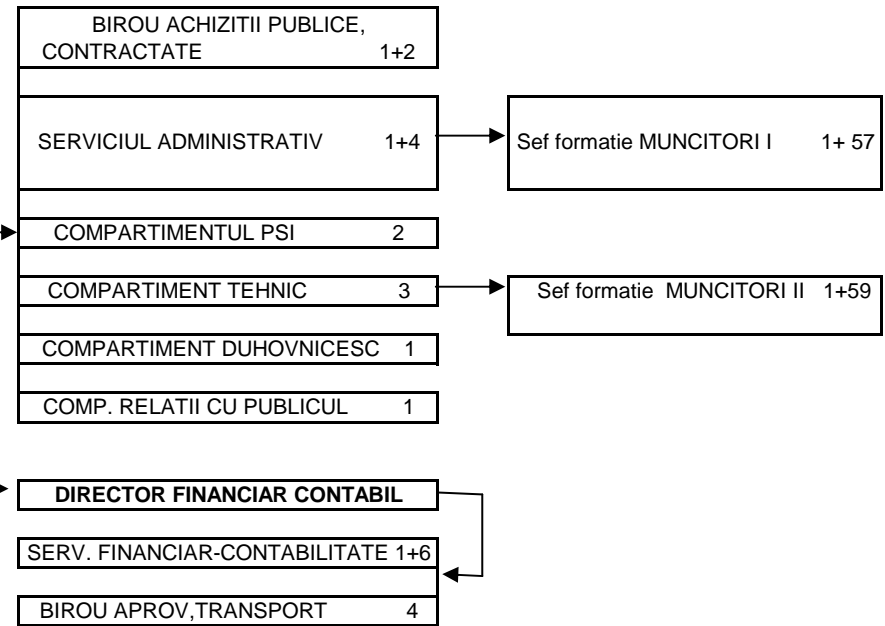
BIROU ACHIZITII PUBLICE, CONTRACTATE 1+2

SERVICIUL ADMINISTRATIV 1+4

Sef formatie MUNCITORI I 1+ 57

COMPARTIMENTUL PSI 2

COMPARTIMENT TEHNIC 3

Sef formatie MUNCITORI II 1+59

COMPARTIMENT DUHOVNICESC 1

COMP. RELATII CU PUBLICUL 1

**DIRECTOR FINANCIAR CONTABIL**

SERV. FINANCIAR-CONTABILITATE 1+6

BIROU APROV,TRANSPORT 4